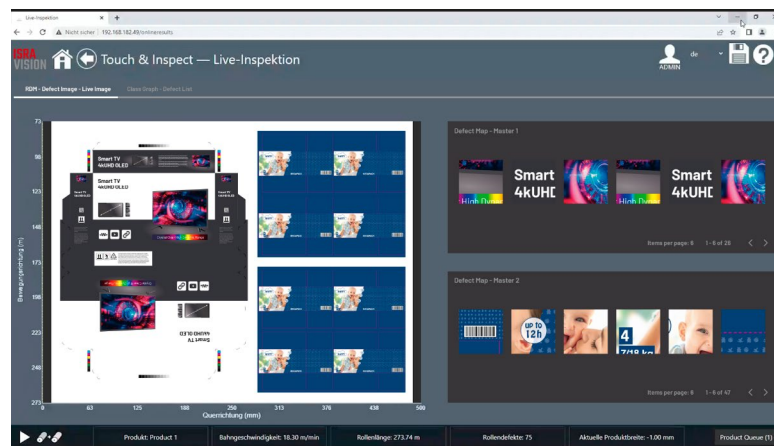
Live-Inspection × +

Nicht sicher | 192.168.182.49/onlineresults

ISRA VISION

Touch & Inspect — Live-Inspektion

ADMIN de

RDM - Defect Image - Live Image Class Graph - Defect List

73
98
123
148
173
198
223
248
273

Bewegungsrichtung (m)

0 63 125 188 250 313 376 438 500
Querrichtung (mm)

Smart TV 4K UHD OLED

Smart TV 4K UHD OLED

Smart TV 4K UHD OLED

Defect Map - Master 1

Smart 4kUHD

High Dyna

Smart 4kUHD

High Dyna

Items per page: 8 1 - 8 of 28

Defect Map - Master 2

up to 12h

4

7/18 kg

Items per page: 8 1 - 8 of 47

Produkt: Product 1 Bahngeschwindigkeit: 18.30 m/min Rollenlänge: 273.74 m Rollendefekte: 75 Aktuelle Produktbreite: -1.00 mm Product Queue (1)